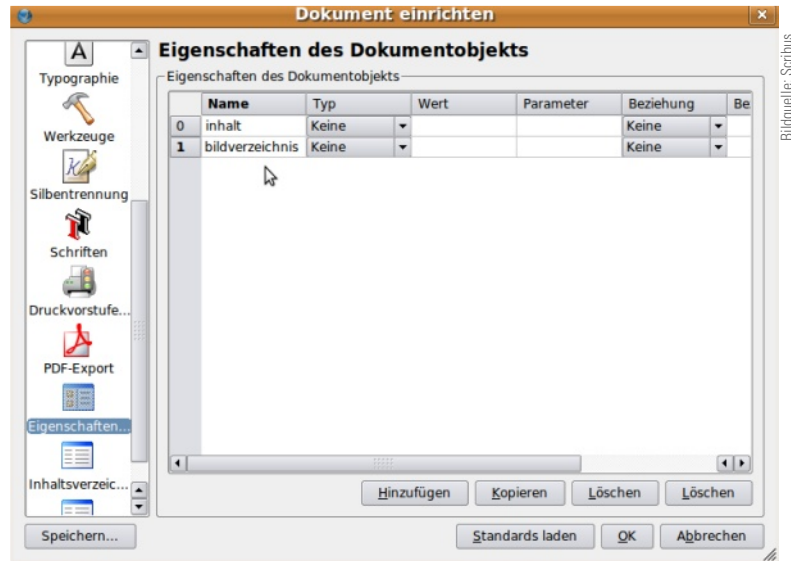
Dokument einrichten

Typographie
Werkzeuge
Silbentrennung
Schriften
Druckvorstufe...
PDF-Export
Eigenschaften...
Inhaltsverzeic...

Eigenschaften des Dokumentobjekts

Eigenschaften des Dokumentobjekts

| | Name | Typ | Wert | Parameter | Beziehung | Be |
|---|---|---|---|---|---|---|
| 0 | inhalt | Keine | | | Keine | |
| 1 | bildverzeichnis | Keine | | | Keine | |

Hinzufügen
Kopieren
Löschen
Löschen

Speichern...
Standards laden
OK
Abbrechen

Bildquelle: Scribus